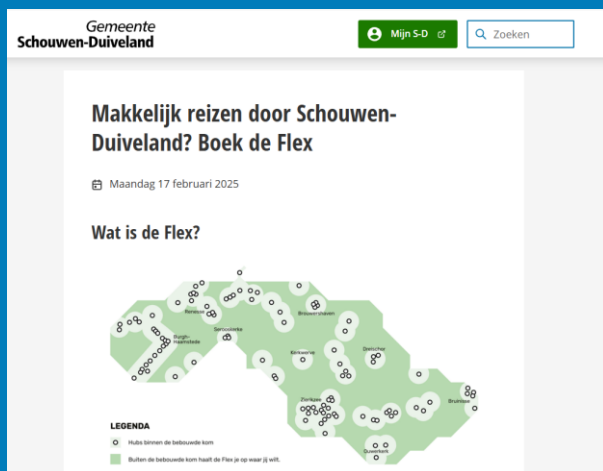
Gemeente
Schouwen-Duiveland

Mijn S-D

Zoeken

Makkelijk reizen door Schouwen-Duiveland? Boek de Flex

Maandag 17 februari 2025

Wat is de Flex?

Renesse
Serooskerke
Brouwershaven
Burgh-Haamstede
Kerkwerve
Dreischor
Zierikzee
Bruinisse
Ouwerkerk

LEGENDA

Hubs binnen de bebouwde kom

Buiten de bebouwde kom haalt de Flex je op waar jij wilt.